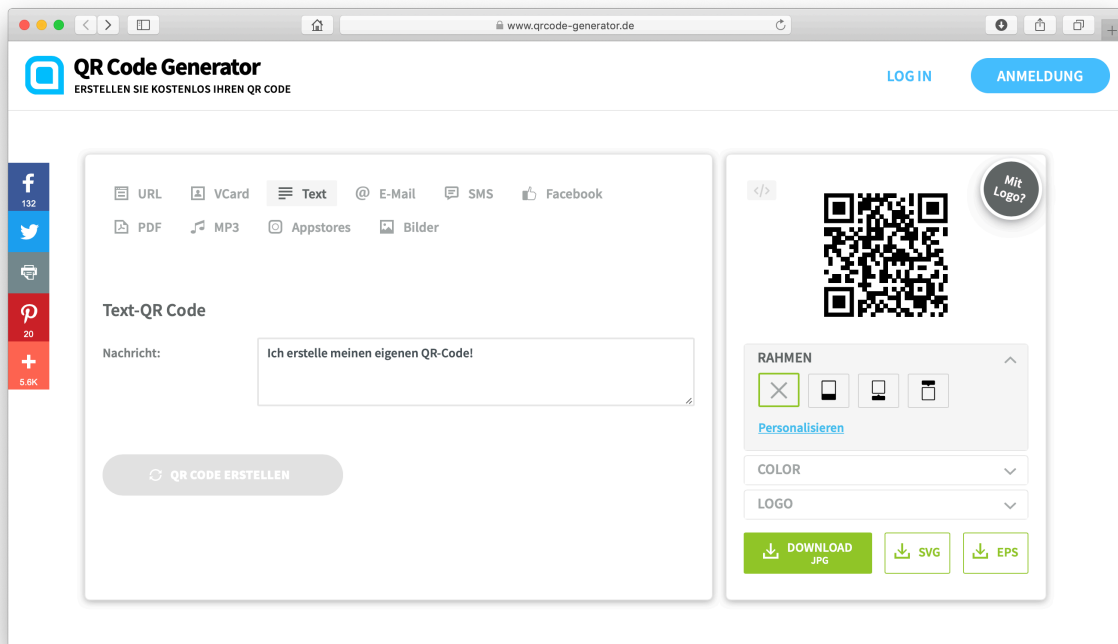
www.qrcode-generator.de

QR Code Generator
ERSTELLEN SIE KOSTENLOS IHREN QR CODE

LOG IN
ANMELDUNG

132
20
5.6K

URL
VCard
Text
E-Mail
SMS
Facebook
PDF
MP3
Appstores
Bilder

Text-QR Code

Nachricht:
Ich erstelle meinen eigenen QR-Code!

QR CODE ERSTELLEN

</>
Mit Logo?

RAHMEN
Personalisieren
COLOR
LOGO
DOWNLOAD JPG
SVG
EPS